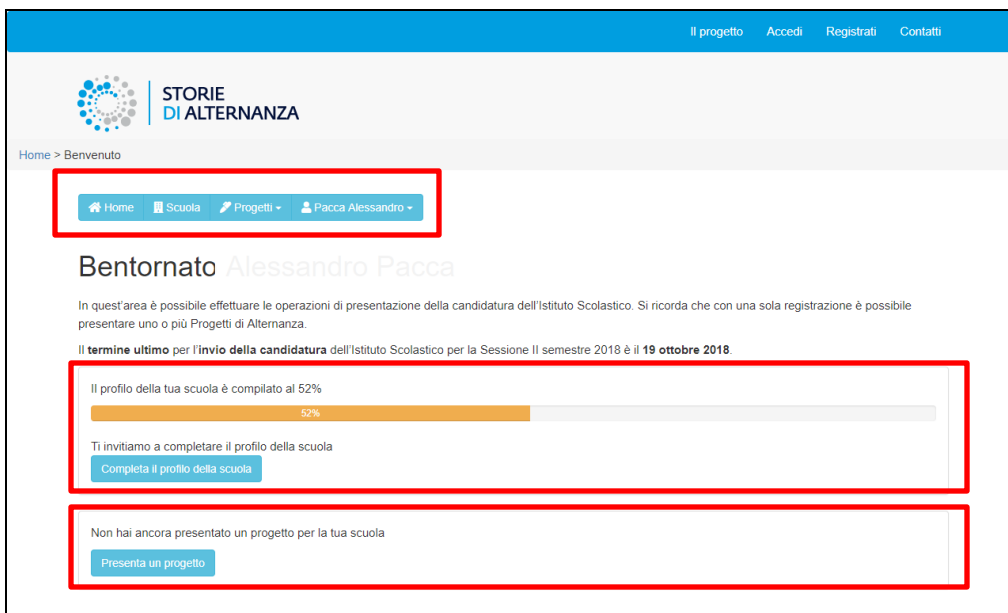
Il progetto Accedi Registrati Contatti

STORIE DI ALTERNANZA

Home > Benvenuto

Home Scuola Progetti Pacca Alessandro

Bentornato Alessandro Pacca

In quest'area è possibile effettuare le operazioni di presentazione della candidatura dell'Istituto Scolastico. Si ricorda che con una sola registrazione è possibile presentare uno o più Progetti di Alternanza.

Il **termine ultimo** per l'**invio della candidatura** dell'Istituto Scolastico per la Sessione II semestre 2018 è il **19 ottobre 2018**.

Il profilo della tua scuola è compilato al 52%

52%

Ti invitiamo a completare il profilo della scuola

Completa il profilo della scuola

Non hai ancora presentato un progetto per la tua scuola

Presenta un progetto